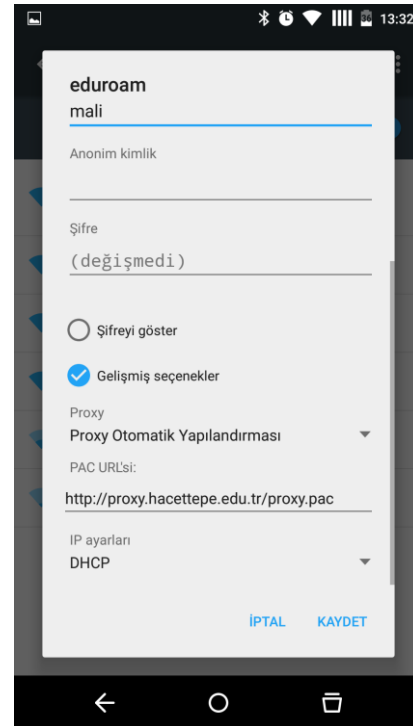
13:32

eduroam

mali

Anonim kimlik

Şifre

(değişmedi)

Şifreyi göster

Gelişmiş seçenekler

Proxy

Proxy Otomatik Yapılandırması

PAC URL'si:

http://proxy.hacettepe.edu.tr/proxy.pac

IP ayarları

DHCP

İPTAL KAYDET